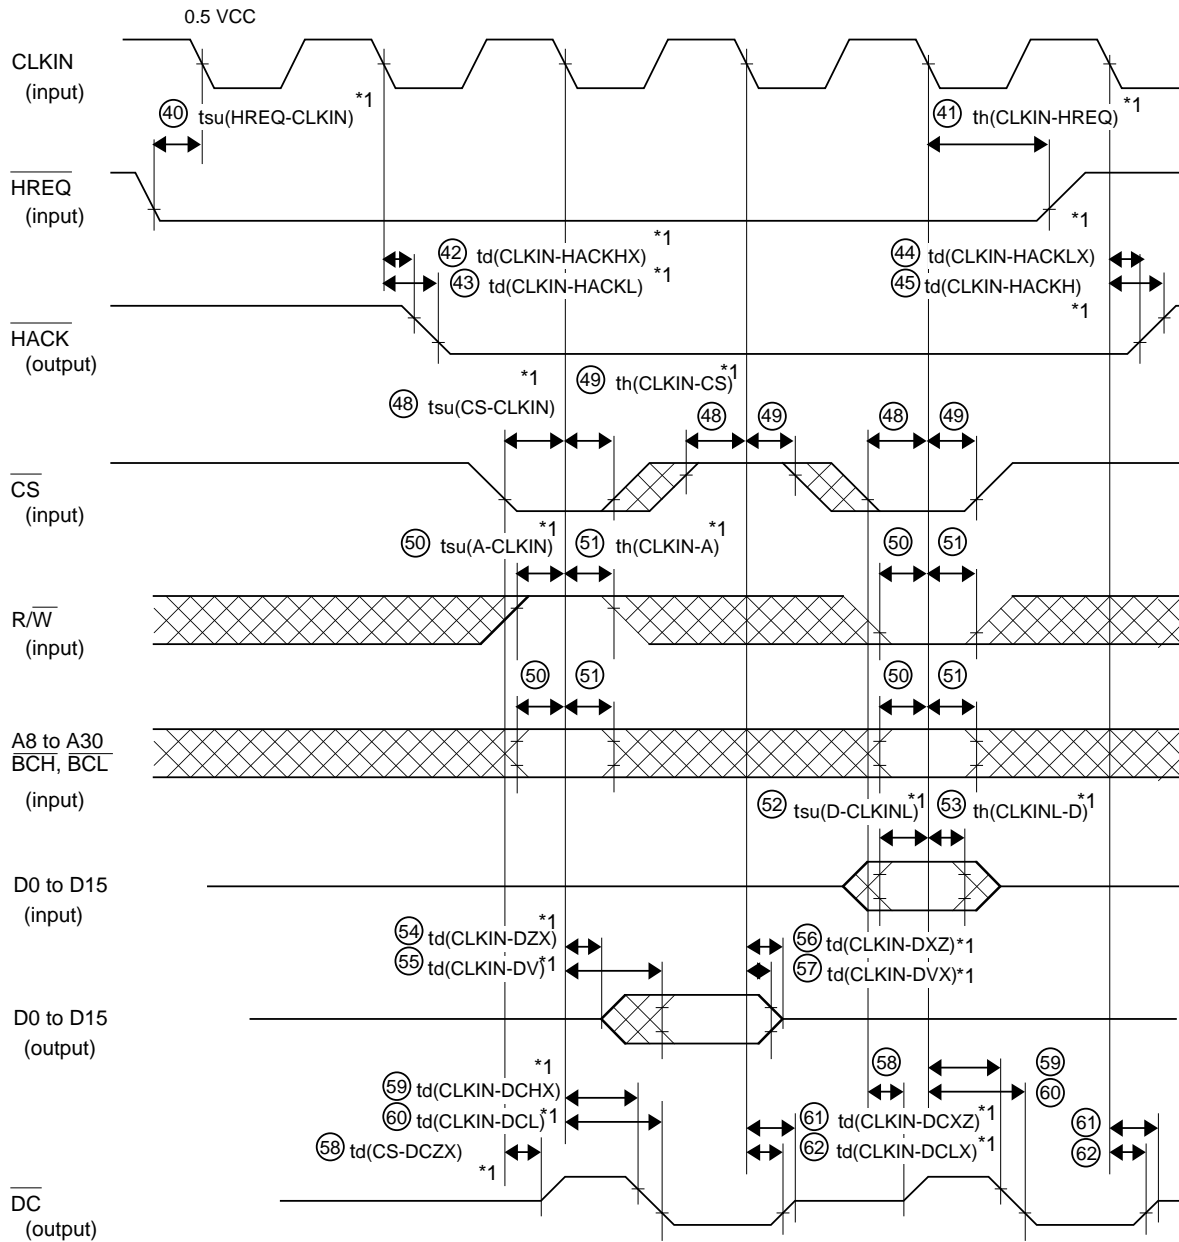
0.5 VCC

CLKIN
(input)

40 tsu(HREQ-CLKIN) *1

41 th(CLKIN-HREQ) *1

$\overline{HREQ}$
(input)

*1

42 td(CLKIN-HACKHX) *1
43 td(CLKIN-HACKL) *1

44 td(CLKIN-HACKLX)
45 td(CLKIN-HACKH)
*1

$\overline{HACK}$
(output)

*1
48 tsu(CS-CLKIN)

49 th(CLKIN-CS) *1

48 49 48 49

$\overline{CS}$
(input)

50 tsu(A-CLKIN) *1
51 th(CLKIN-A) *1

50 51

R/$\overline{W}$
(input)

50 51 50 51

A8 to A30
$\overline{BCH}$, $\overline{BCL}$
(input)

52 tsu(D-CLKINL) *1
53 th(CLKINL-D) *1

D0 to D15
(input)

54 td(CLKIN-DZX) *1
55 td(CLKIN-DV) *1

56 td(CLKIN-DXZ) *1
57 td(CLKIN-DVX) *1

D0 to D15
(output)

*1
59 td(CLKIN-DCHX)
60 td(CLKIN-DCL) *1
58 td(CS-DCZX)
*1

58

61 td(CLKIN-DCXZ) *1
62 td(CLKIN-DCLX) *1

59
60

61
62

$\overline{DC}$
(output)